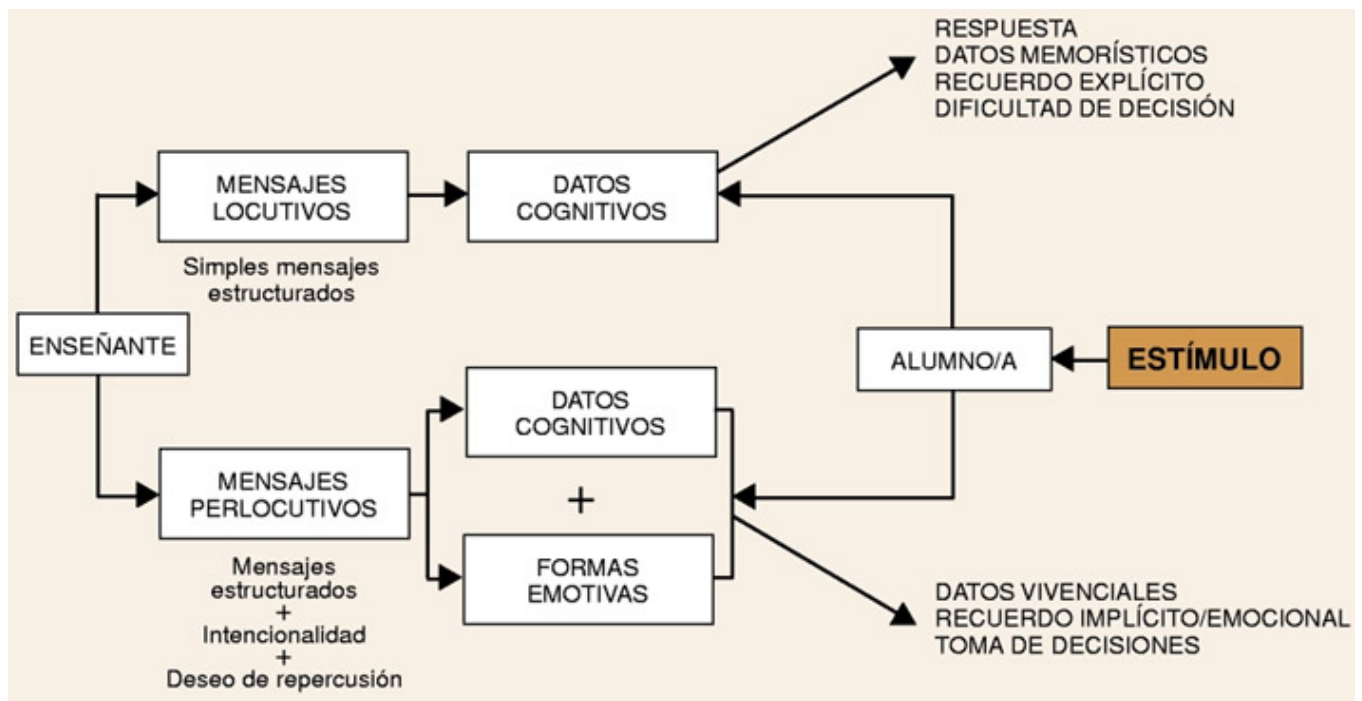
RESPUESTA
DATOS MEMORÍSTICOS
RECUERDO EXPLÍCITO
DIFICULTAD DE DECISIÓN

MENSAJES LOCUTIVOS

DATOS COGNITIVOS

Simples mensajes estructurados

ENSEÑANTE

ALUMNO/A

ESTÍMULO

DATOS COGNITIVOS

+

MENSAJES PERLOCUTIVOS

FORMAS EMOTIVAS

Mensajes estructurados
+
Intencionalidad
+
Deseo de repercusión

DATOS VIVENCIALES
RECUERDO IMPLÍCITO/EMOCIONAL
TOMA DE DECISIONES